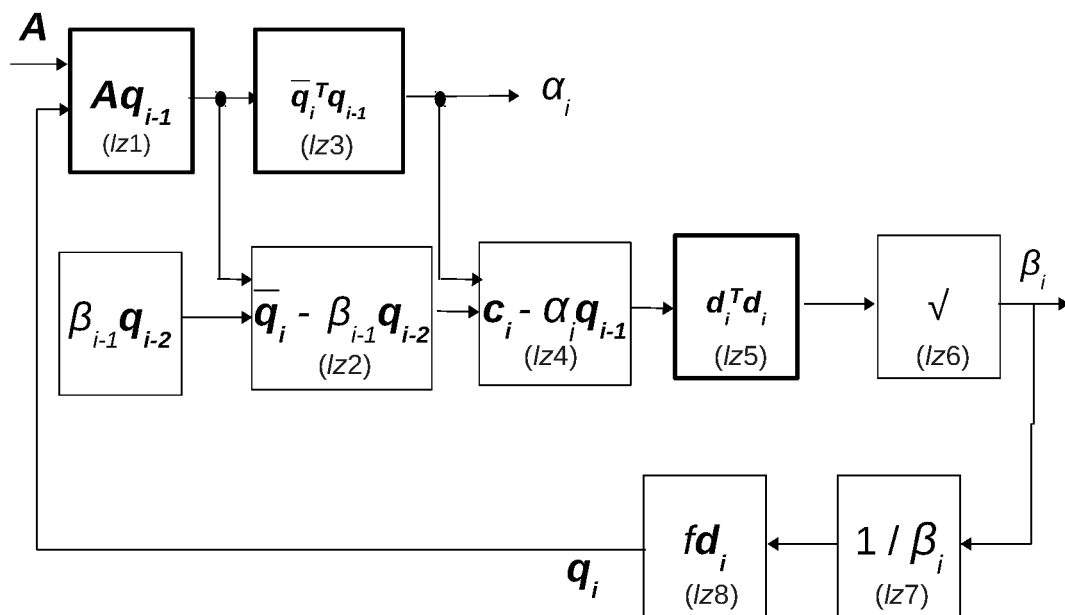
$A$

$Aq_{i-1}$
($lz1$)

$\bar{q}_i^T q_{i-1}$
($lz3$)

$\alpha_i$

$\beta_{i-1} q_{i-2}$

$\bar{q}_i - \beta_{i-1} q_{i-2}$
($lz2$)

$c_i - \alpha_i q_{i-1}$
($lz4$)

$d_i^T d_i$
($lz5$)

$\sqrt{}$
($lz6$)

$\beta_i$

$q_i$

$fd_i$
($lz8$)

$1 / \beta_i$
($lz7$)